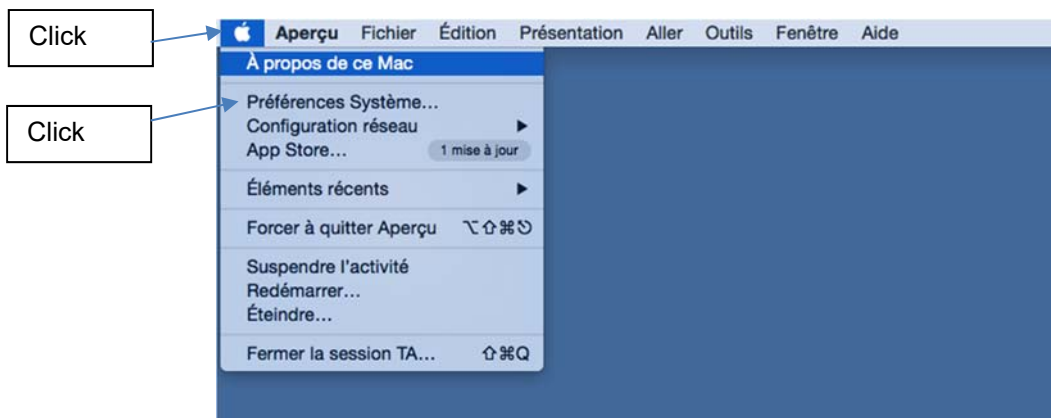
Click

Click

Aperçu Fichier Édition Présentation Aller Outils Fenêtre Aide

À propos de ce Mac

Préférences Système…
Configuration réseau
App Store… 1 mise à jour

Éléments récents

Forcer à quitter Aperçu ⌥⇧⌘⎋

Suspendre l'activité
Redémarrer…
Éteindre…

Fermer la session TA… ⇧⌘Q